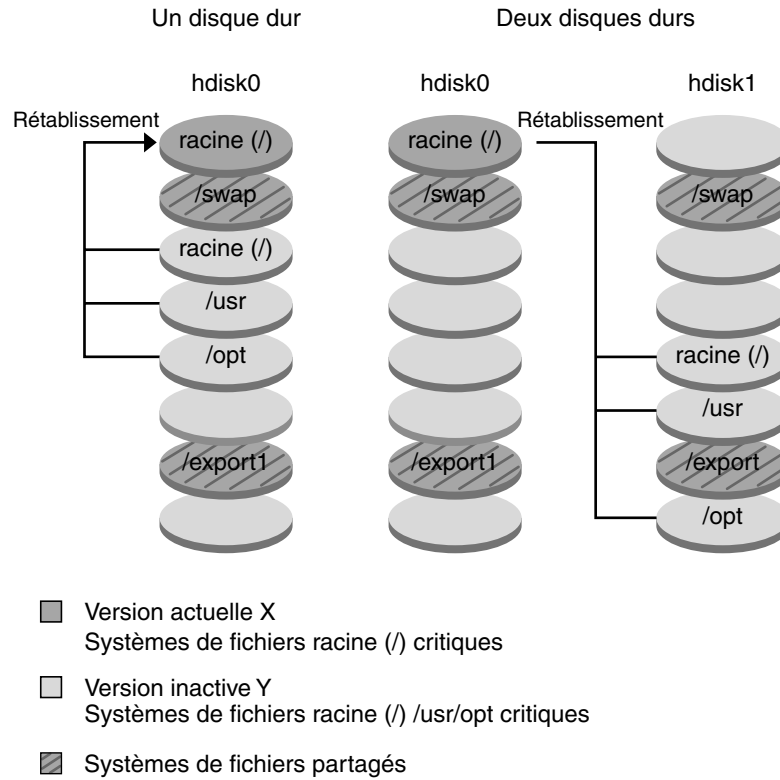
Un disque dur

Deux disques durs

hdisk0

hdisk0

hdisk1

Rétablissement

Rétablissement

racine (/)

/swap

racine (/)

/usr

/opt

/export1

racine (/)

/swap

/export1

/swap

racine (/)

/usr

/export

/opt

Version actuelle X
Systèmes de fichiers racine (/) critiques

Version inactive Y
Systèmes de fichiers racine (/) /usr/opt critiques

Systèmes de fichiers partagés